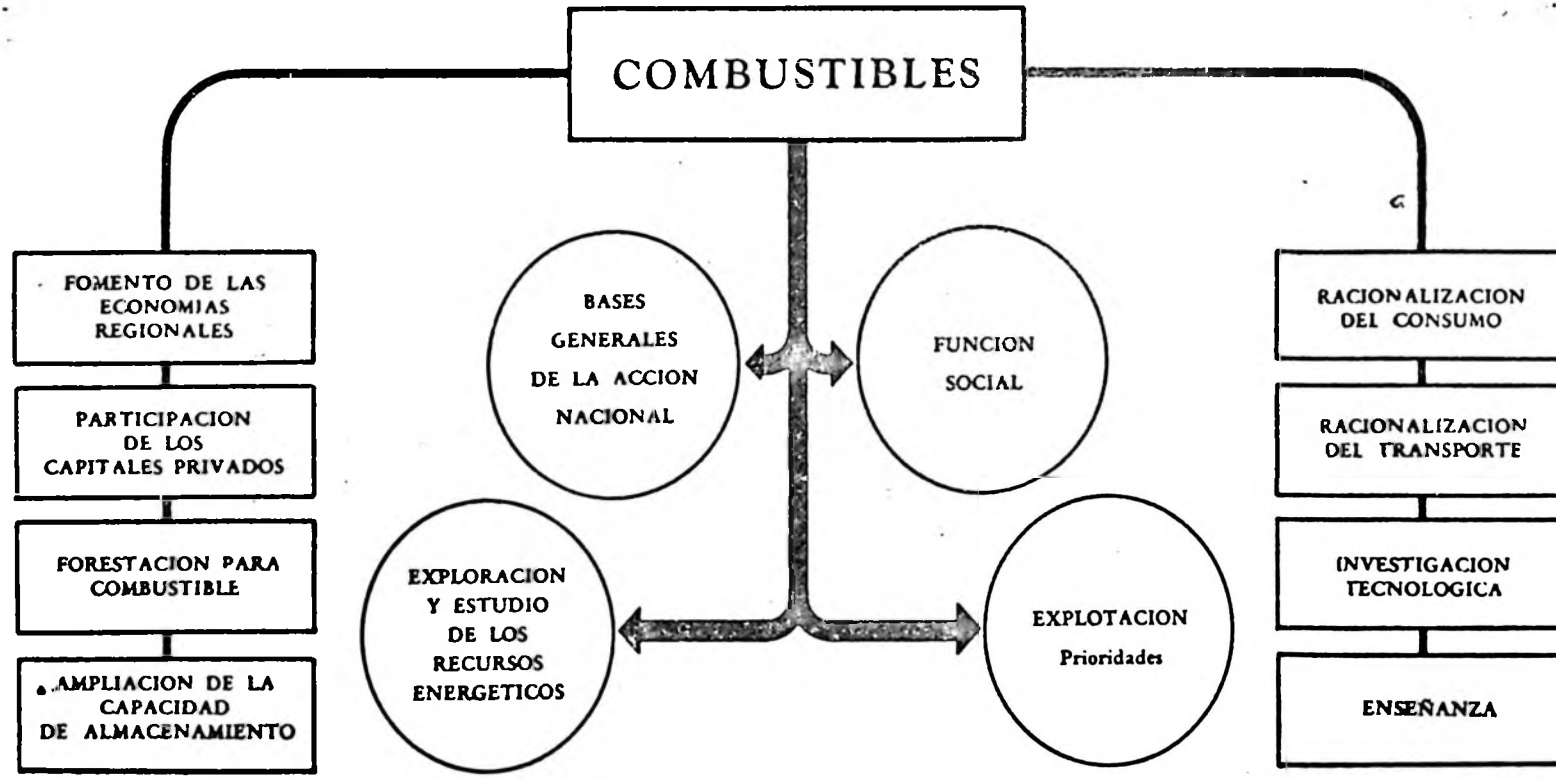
COMBUSTIBLES

FOMENTO DE LAS ECONOMIAS REGIONALES

PARTICIPACION DE LOS CAPITALES PRIVADOS

FORESTACION PARA COMBUSTIBLE

AMPLIACION DE LA CAPACIDAD DE ALMACENAMIENTO

BASES GENERALES DE LA ACCION NACIONAL

FUNCION SOCIAL

EXPLORACION Y ESTUDIO DE LOS RECURSOS ENERGETICOS

EXPLOTACION
Prioridades

RACIONALIZACION DEL CONSUMO

RACIONALIZACION DEL TRANSPORTE

INVESTIGACION TECNOLOGICA

ENSEÑANZA